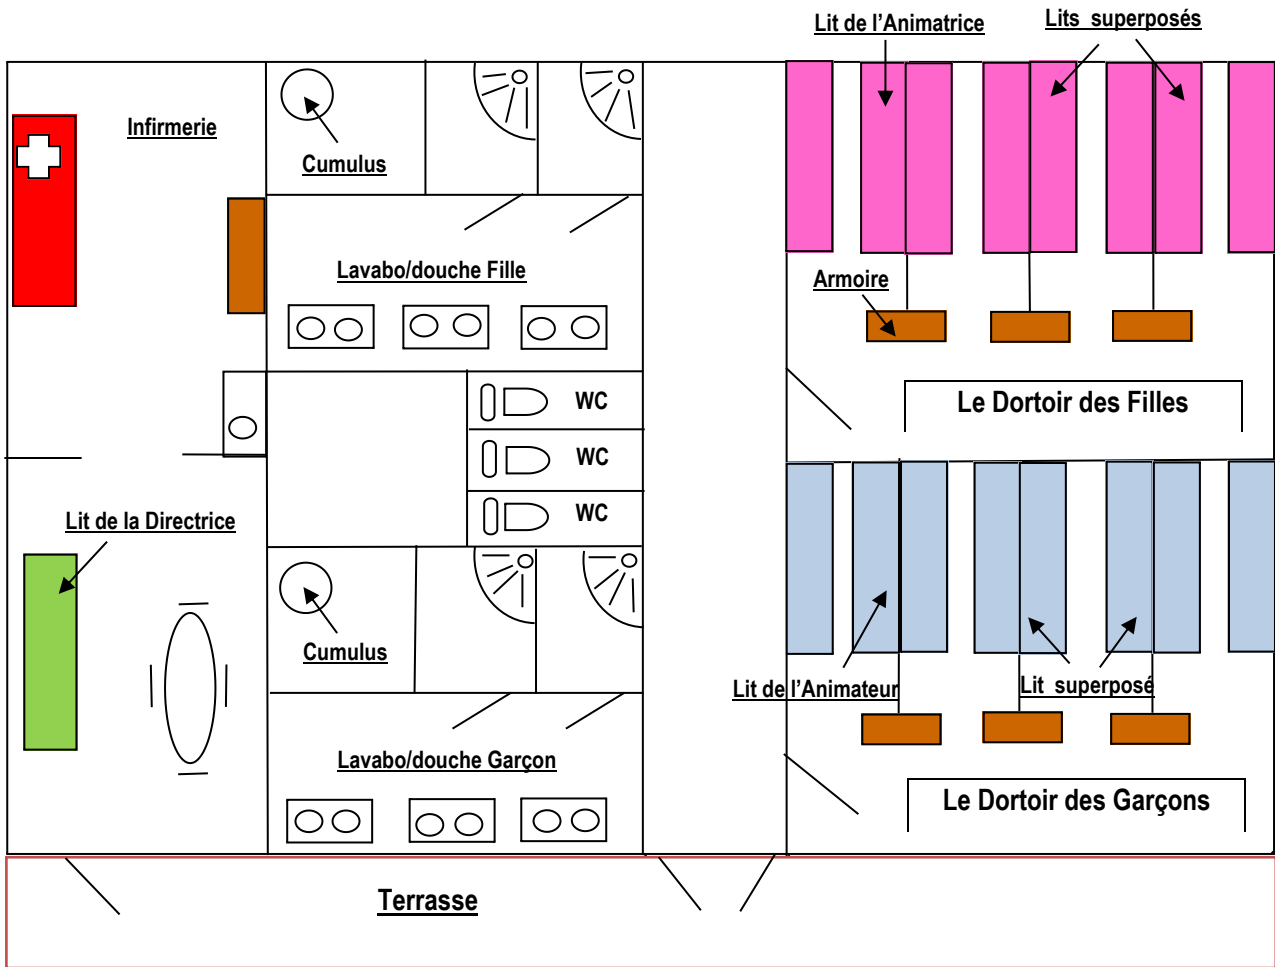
Lit de l'Animatrice

Lits superposés

Infirmerie

Cumulus

Lavabo/douche Fille

Armoire

Le Dortoir des Filles

WC

WC

WC

Lit de la Directrice

Cumulus

Lit de l'Animateur

Lit superposé

Lavabo/douche Garçon

Le Dortoir des Garçons

Terrasse